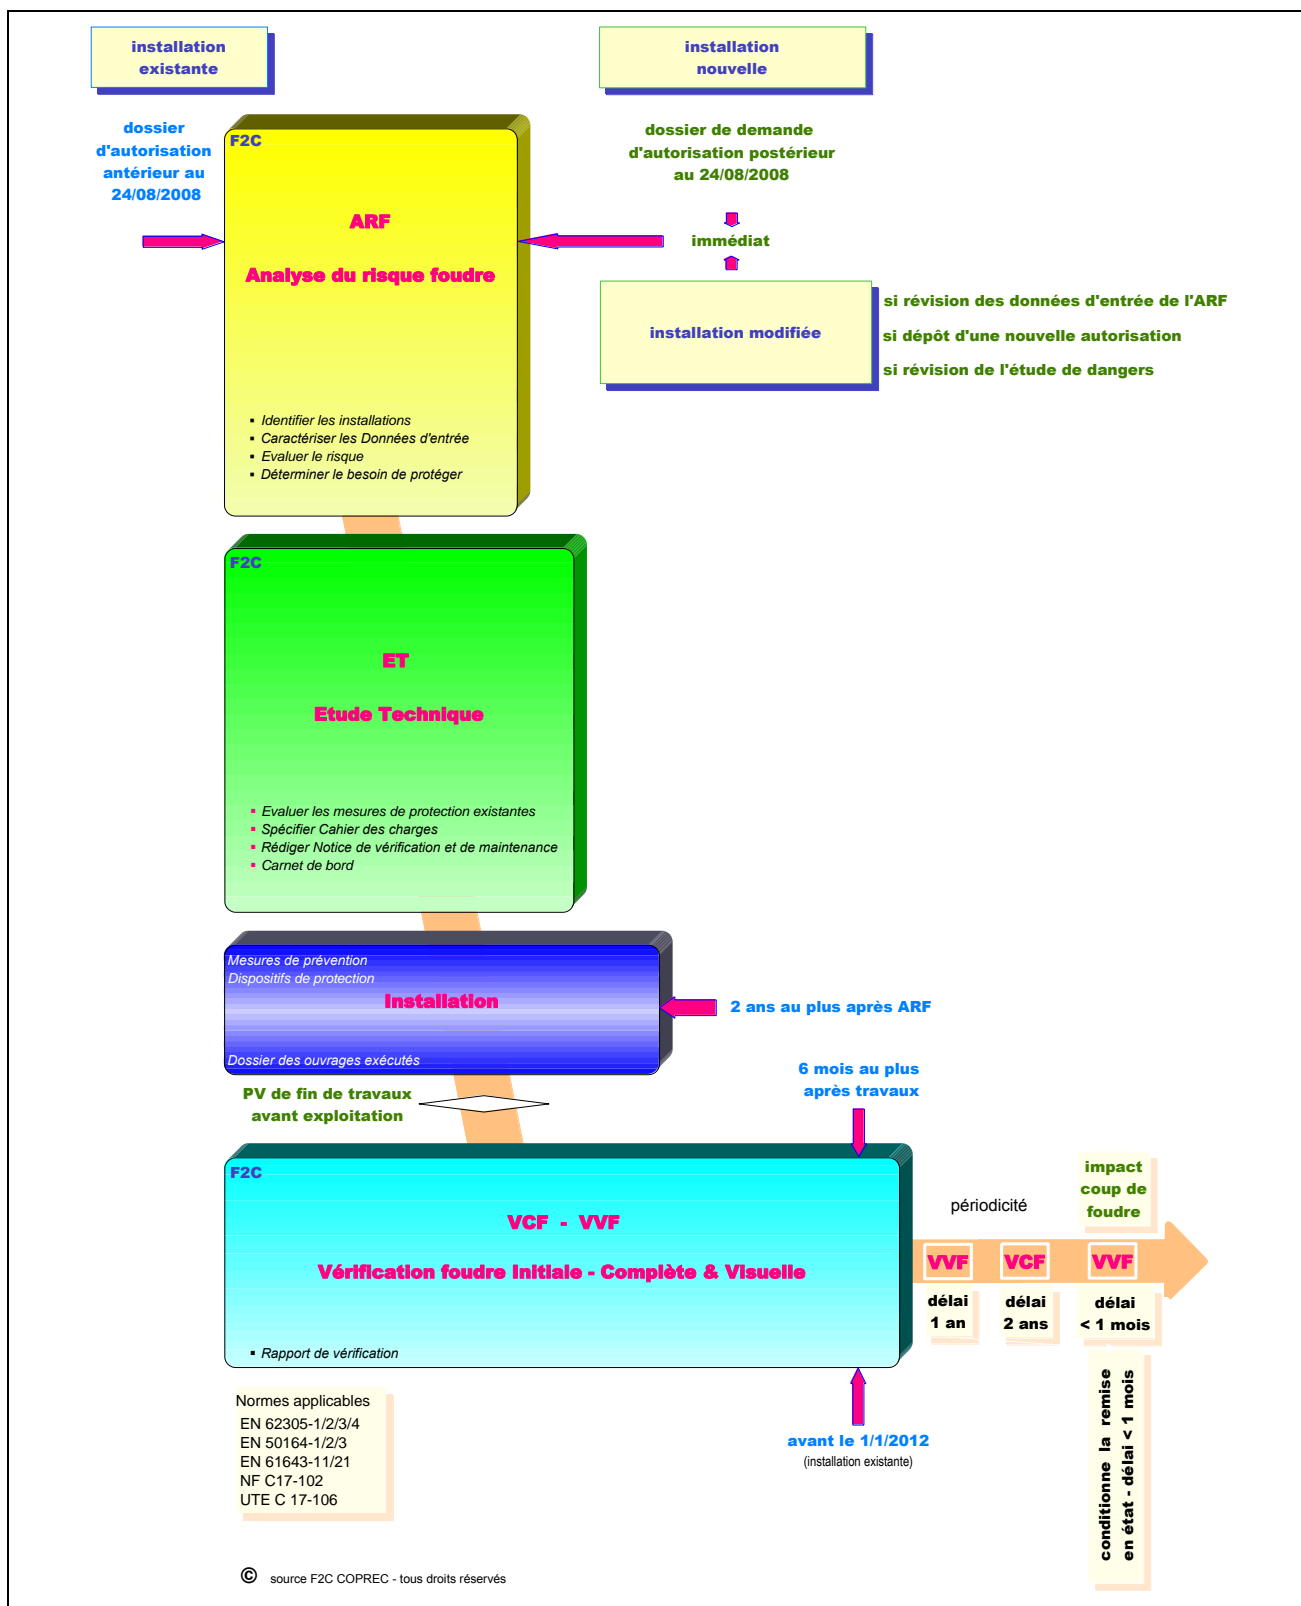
installation existante

installation nouvelle

dossier d'autorisation antérieur au 24/08/2008

F2C

ARF

Analyse du risque foudre

▪ Identifier les installations
▪ Caractériser les Données d'entrée
▪ Evaluer le risque
▪ Déterminer le besoin de protéger

dossier de demande d'autorisation postérieur au 24/08/2008

immédiat

installation modifiée

si révision des données d'entrée de l'ARF

si dépôt d'une nouvelle autorisation

si révision de l'étude de dangers

F2C

ET

Etude Technique

▪ Evaluer les mesures de protection existantes
▪ Spécifier Cahier des charges
▪ Rédiger Notice de vérification et de maintenance
▪ Carnet de bord

Mesures de prévention
Dispositifs de protection

Installation

Dossier des ouvrages exécutés

2 ans au plus après ARF

PV de fin de travaux avant exploitation

6 mois au plus après travaux

F2C

VCF - VVF

Vérification foudre Initiale - Complète & Visuelle

▪ Rapport de vérification

périodicité

impact coup de foudre

VVF

VCF

VVF

délai 1 an

délai 2 ans

délai < 1 mois

conditionne la remise en état - délai < 1 mois

Normes applicables
EN 62305-1/2/3/4
EN 50164-1/2/3
EN 61643-11/21
NF C17-102
UTE C 17-106

avant le 1/1/2012
(installation existante)

© source F2C COPREC - tous droits réservés